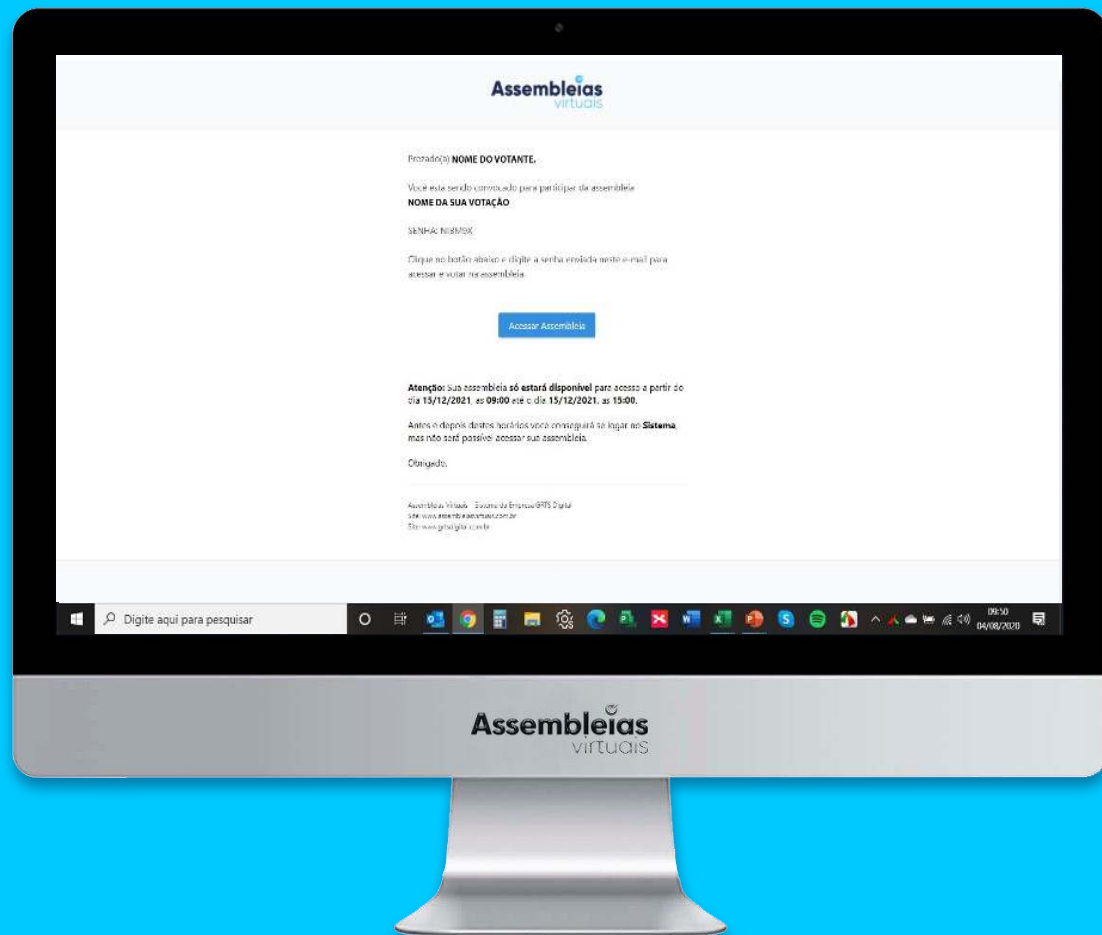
Assembleias
virtuais

Prezado(a) NOME DO VOTANTE,

Você esta sendo convocado para participar da assembleia
NOME DA SUA VOTAÇÃO

SENHA: N8M9X

Clique no botão abaixo e digite a senha enviada neste e-mail para acessar e votar na assembleia.

Acessar Assembleia

Atenção: Sua assembleia só estará disponível para acesso a partir do dia 15/12/2021, as 09:00 até o dia 15/12/2021, as 15:00.

Antes e depois destes horários você conseguirá se logar no Sistema, mas não será possível acessar sua assembleia.

Obrigado.

Assembleias Virtuais - Sistema da Empresa GRTS Digital
Site www.assembleiasvirtuais.com.br
Site www.grtsdigital.com.br

Digite aqui para pesquisar

09:50
04/08/2020

Assembleias
virtuais